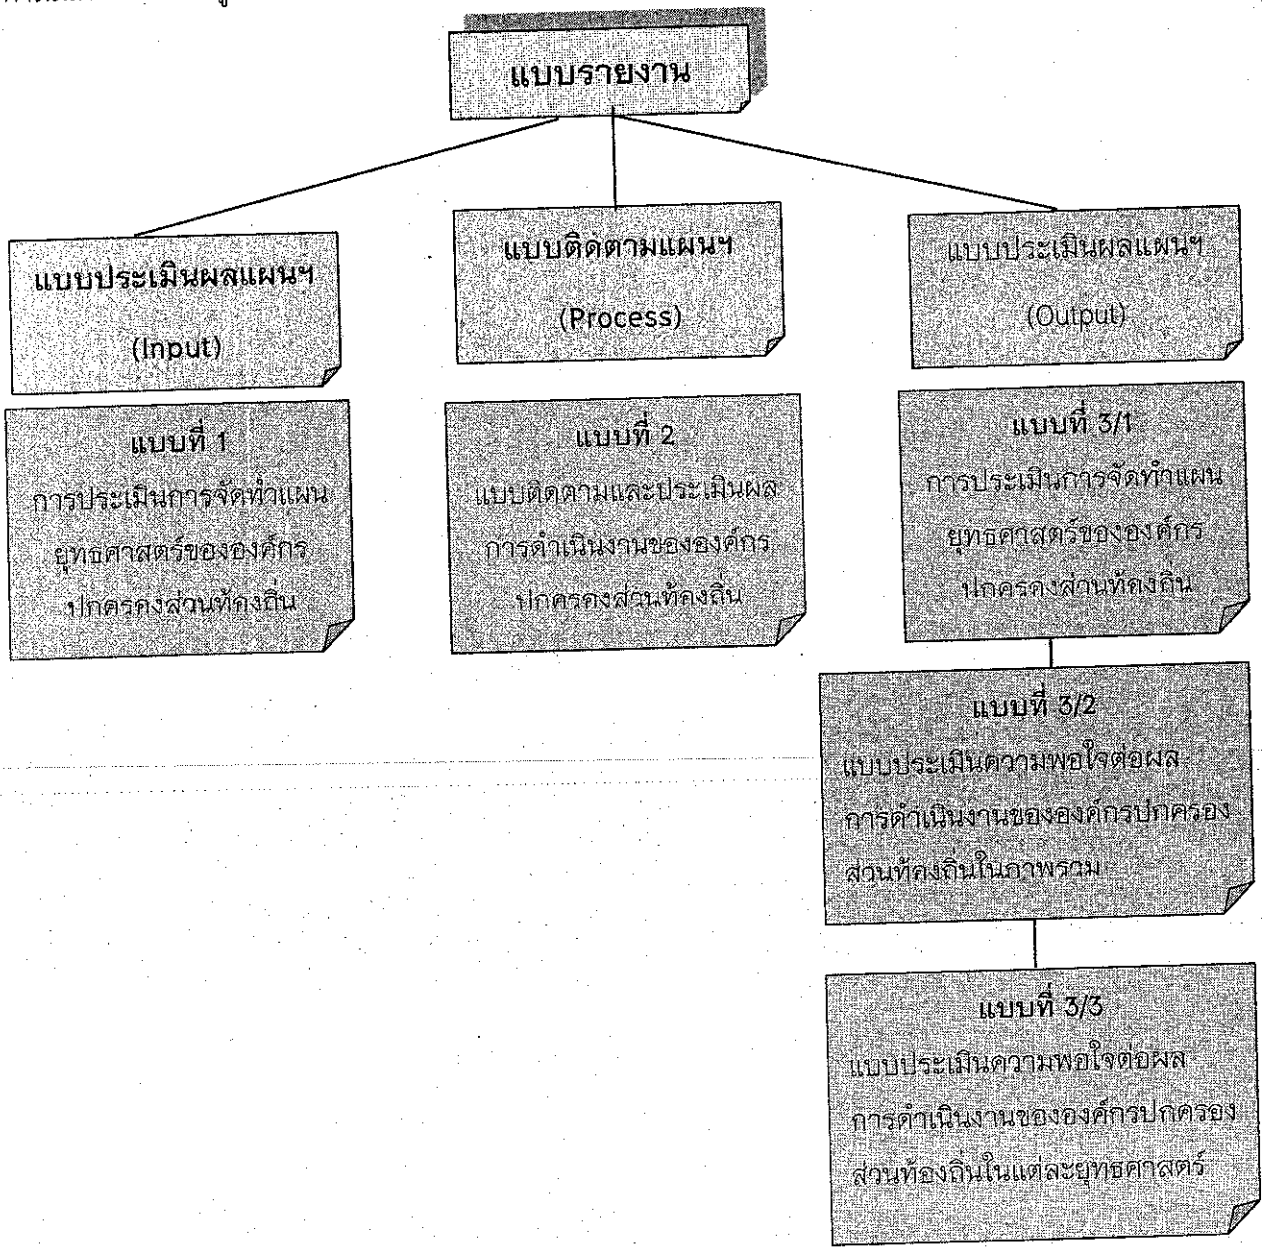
แบบรายงาน

แบบประเมินผลแผนฯ
(Input)

แบบติดตามแผนฯ
(Process)

แบบประเมินผลแผนฯ
(Output)

แบบที่ 1
การประเมินการจัดทำแผนยุทธศาสตร์ขององค์กรปกครองส่วนท้องถิ่น

แบบที่ 2
แบบติดตามและประเมินผลการดำเนินงานขององค์กรปกครองส่วนท้องถิ่น

แบบที่ 3/1
การประเมินการจัดทำแผนยุทธศาสตร์ขององค์กรปกครองส่วนท้องถิ่น

แบบที่ 3/2
แบบประเมินความพอใจต่อผลการดำเนินงานขององค์กรปกครองส่วนท้องถิ่นในภาพรวม

แบบที่ 3/3
แบบประเมินความพอใจต่อผลการดำเนินงานขององค์กรปกครองส่วนท้องถิ่นในแต่ละยุทธศาสตร์